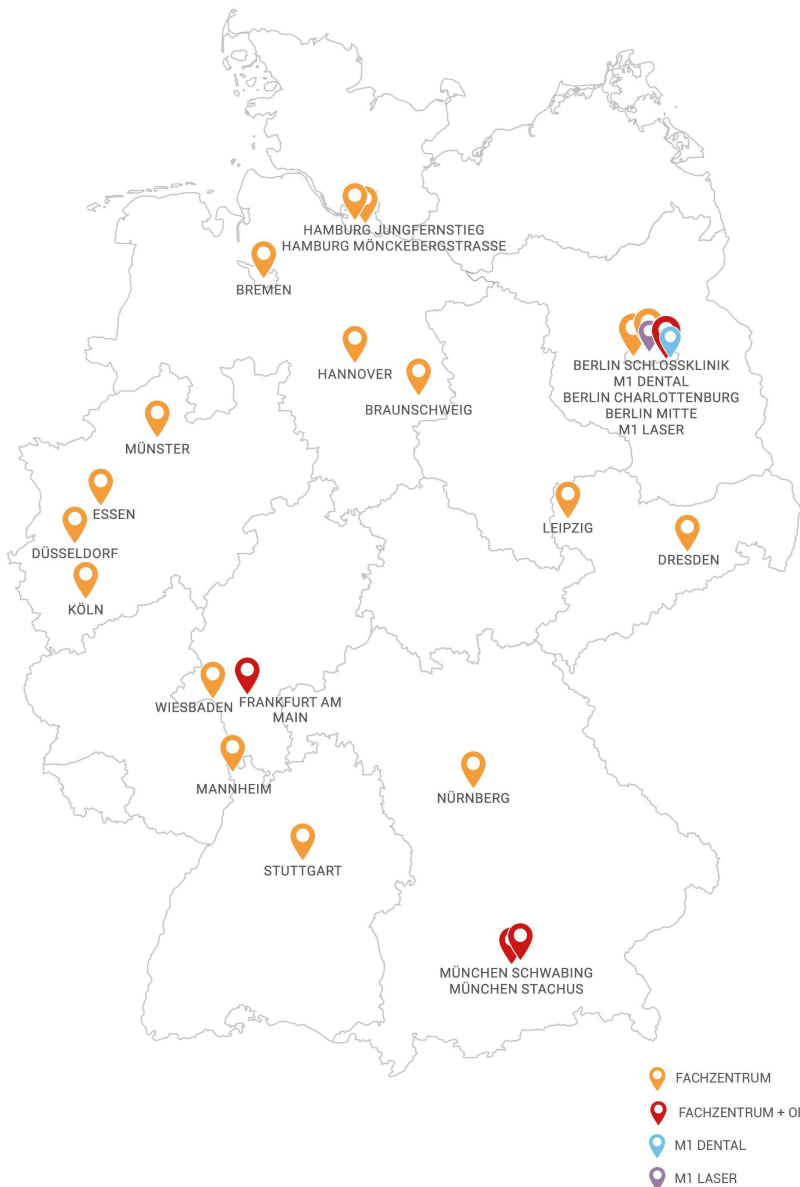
HAMBURG JUNGFERNSTIEG
HAMBURG MÖNCKEBERGSTRASSE

BREMEN

HANNOVER

BRAUNSCHWEIG

BERLIN SCHLOSSKLINIK
M1 DENTAL
BERLIN CHARLOTTENBURG
BERLIN MITTE
M1 LASER

MÜNSTER

ESSEN

DÜSSELDORF

KÖLN

LEIPZIG

DRESDEN

WIESBADEN

FRANKFURT AM MAIN

MANNHEIM

NÜRNBERG

STUTTGART

MÜNCHEN SCHWABING
MÜNCHEN STACHUS

FACHZENTRUM
FACHZENTRUM + O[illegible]
M1 DENTAL
M1 LASER